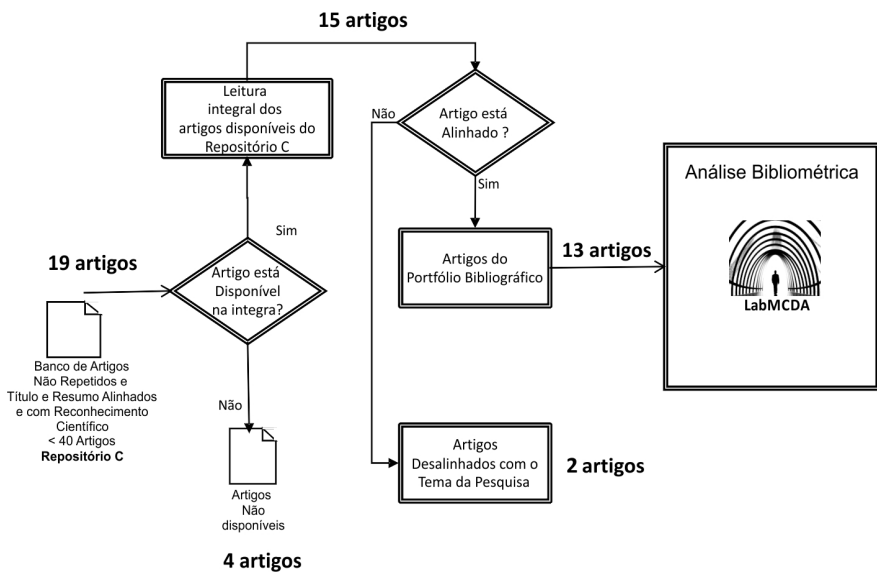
15 artigos

Leitura integral dos artigos disponíveis do Repositório C

Não

Artigo está Alinhado ?

Sim

Análise Bibliométrica

LabMCDA

Sim

19 artigos

Artigo está Disponível na integra?

Artigos do Portfólio Bibliográfico

13 artigos

Banco de Artigos Não Repetidos e Título e Resumo Alinhados e com Reconhecimento Científico < 40 Artigos
**Repositório C**

Não

Artigos Não disponíveis

Artigos Desalinhados com o Tema da Pesquisa

2 artigos

4 artigos